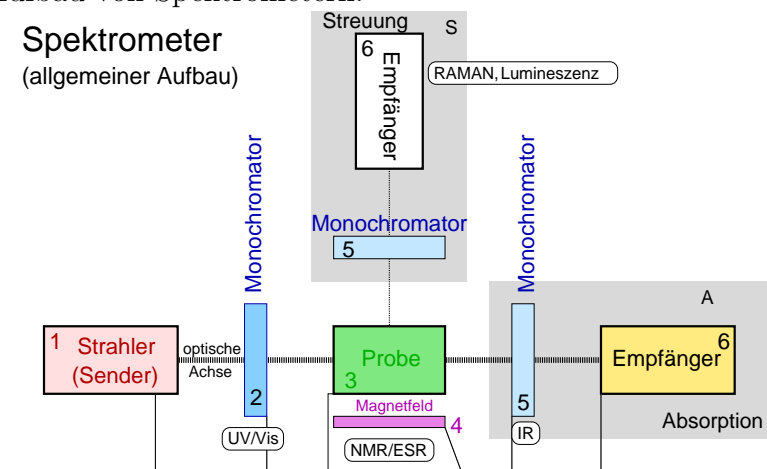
Spektrometer
(allgemeiner Aufbau)

Streuung
S
6
Empfänger
RAMAN, Lumineszenz

Monochromator
Monochromator
5
Monochromator

A

1 Strahler (Sender)
optische Achse
2
Probe
3
5
Empfänger
6

Magnetfeld
4
Absorption
UV/Vis
NMR/ESR
IR